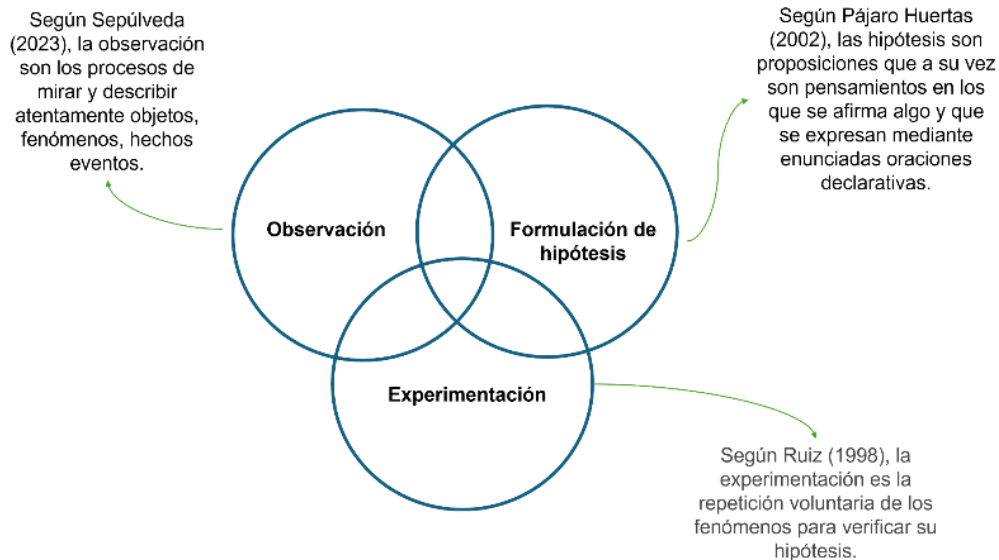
Según Sepúlveda (2023), la observación son los procesos de mirar y describir atentamente objetos, fenómenos, hechos eventos.

Según Pájaro Huertas (2002), las hipótesis son proposiciones que a su vez son pensamientos en los que se afirma algo y que se expresan mediante enunciadas oraciones declarativas.

Observación

Formulación de hipótesis

Experimentación

Según Ruiz (1998), la experimentación es la repetición voluntaria de los fenómenos para verificar su hipótesis.